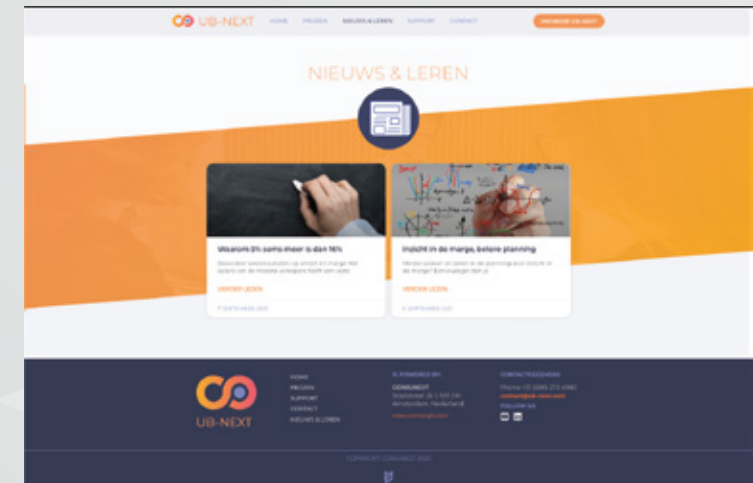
UB-NEXT HOME PRIJZEN NIEUWS & LEREN SUPPORT CONTACT PROBEER UB-NEXT

NIEUWS & LEREN

Waarom 5% soms meer is dan 16%

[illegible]

VERDER LEZEN

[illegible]

Inzicht in de marge, betere planning

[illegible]

VERDER LEZEN

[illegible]

UB-NEXT

HOME
PRIJZEN
SUPPORT
CONTACT
NIEUWS & LEREN

IS POWERED BY:
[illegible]

CONTACTGEGEVENS
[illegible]
FOLLOW US

COPYRIGHT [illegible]